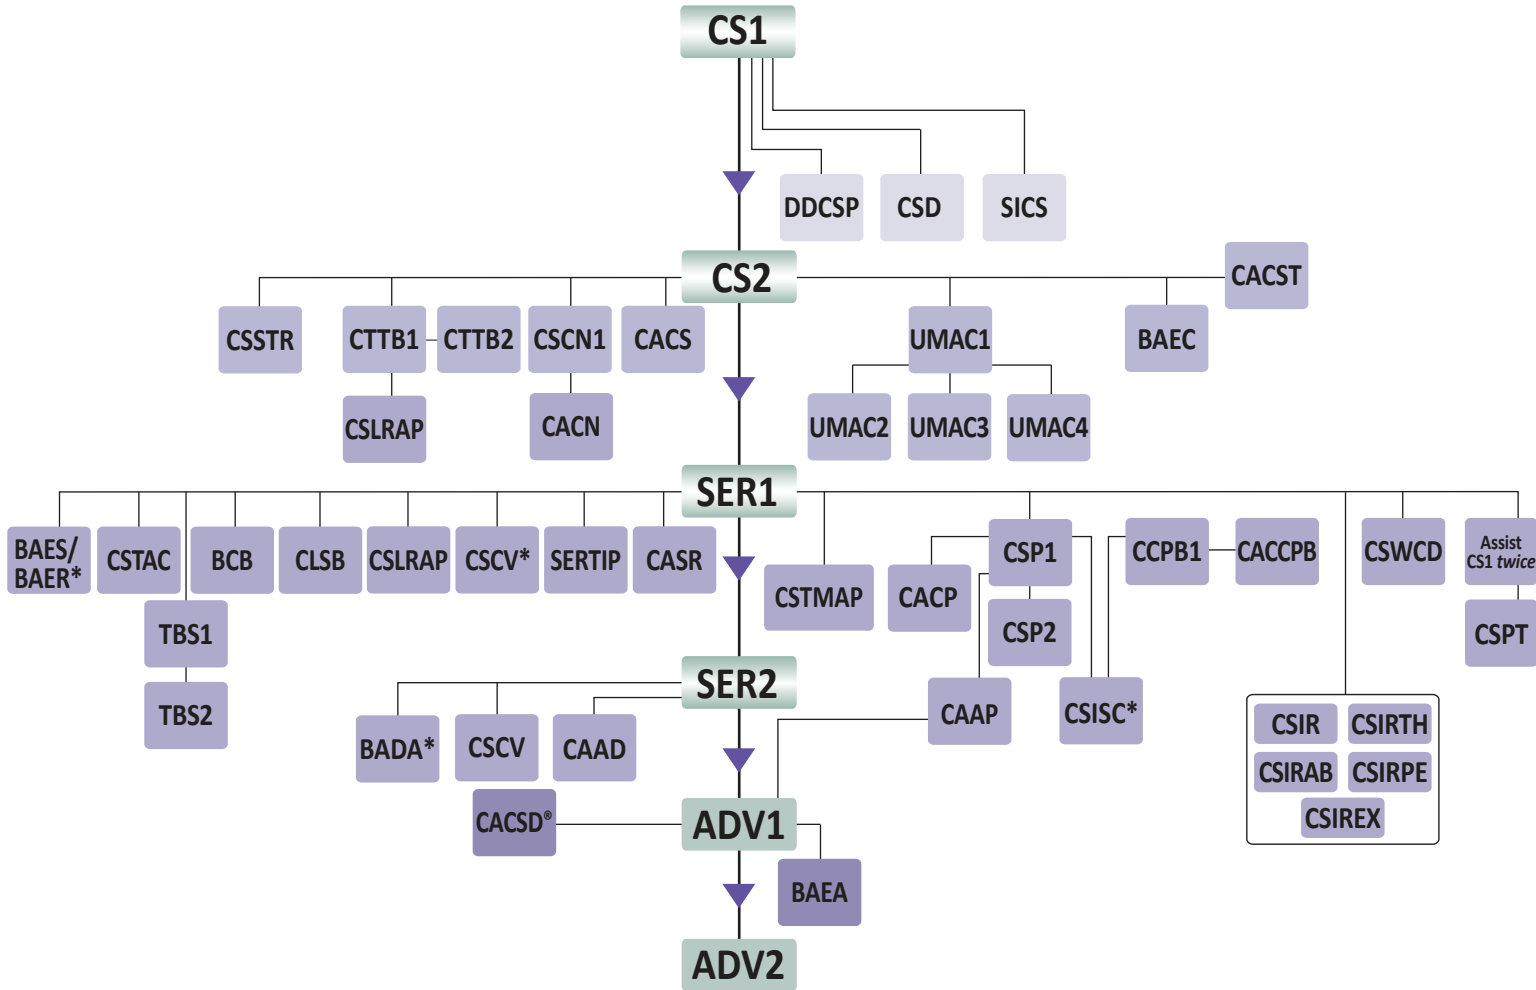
CS1

DDCSP
CSD
SICS

CS2

CACST
CSSTR
CTTB1
CTTB2
CSCN1
CACS
UMAC1
BAEC
CSLRAP
CACN
UMAC2
UMAC3
UMAC4

SER1

BAES/ BAER*
CSTAC
BCB
CLSB
CSLRAP
CSCV*
SERTIP
CASR
CSTMAP
CACP
CSP1
CCPB1
CACCPB
CSWCD
Assist CS1 *twice*
TBS1
CSP2
CSPT
TBS2

SER2

BADA*
CSCV
CAAD
CAAP
CSISC*
CSIR
CSIRTH
CSIRAB
CSIRPE
CSIREX
CACSD®

ADV1

BAEA

ADV2